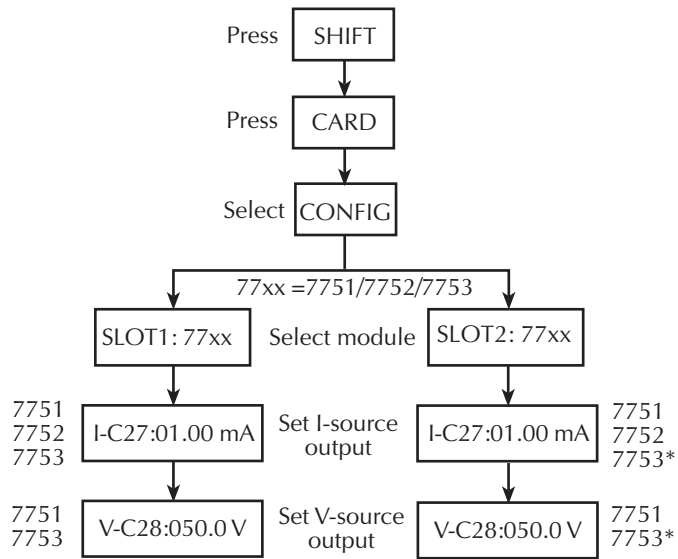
Press SHIFT

Press CARD

Select CONFIG

77xx =7751/7752/7753

SLOT1: 77xx

Select module

SLOT2: 77xx

7751
7752
7753

I-C27:01.00 mA

Set I-source output

I-C27:01.00 mA

7751
7752
7753*

7751
7753

V-C28:050.0 V

Set V-source output

V-C28:050.0 V

7751
7753*